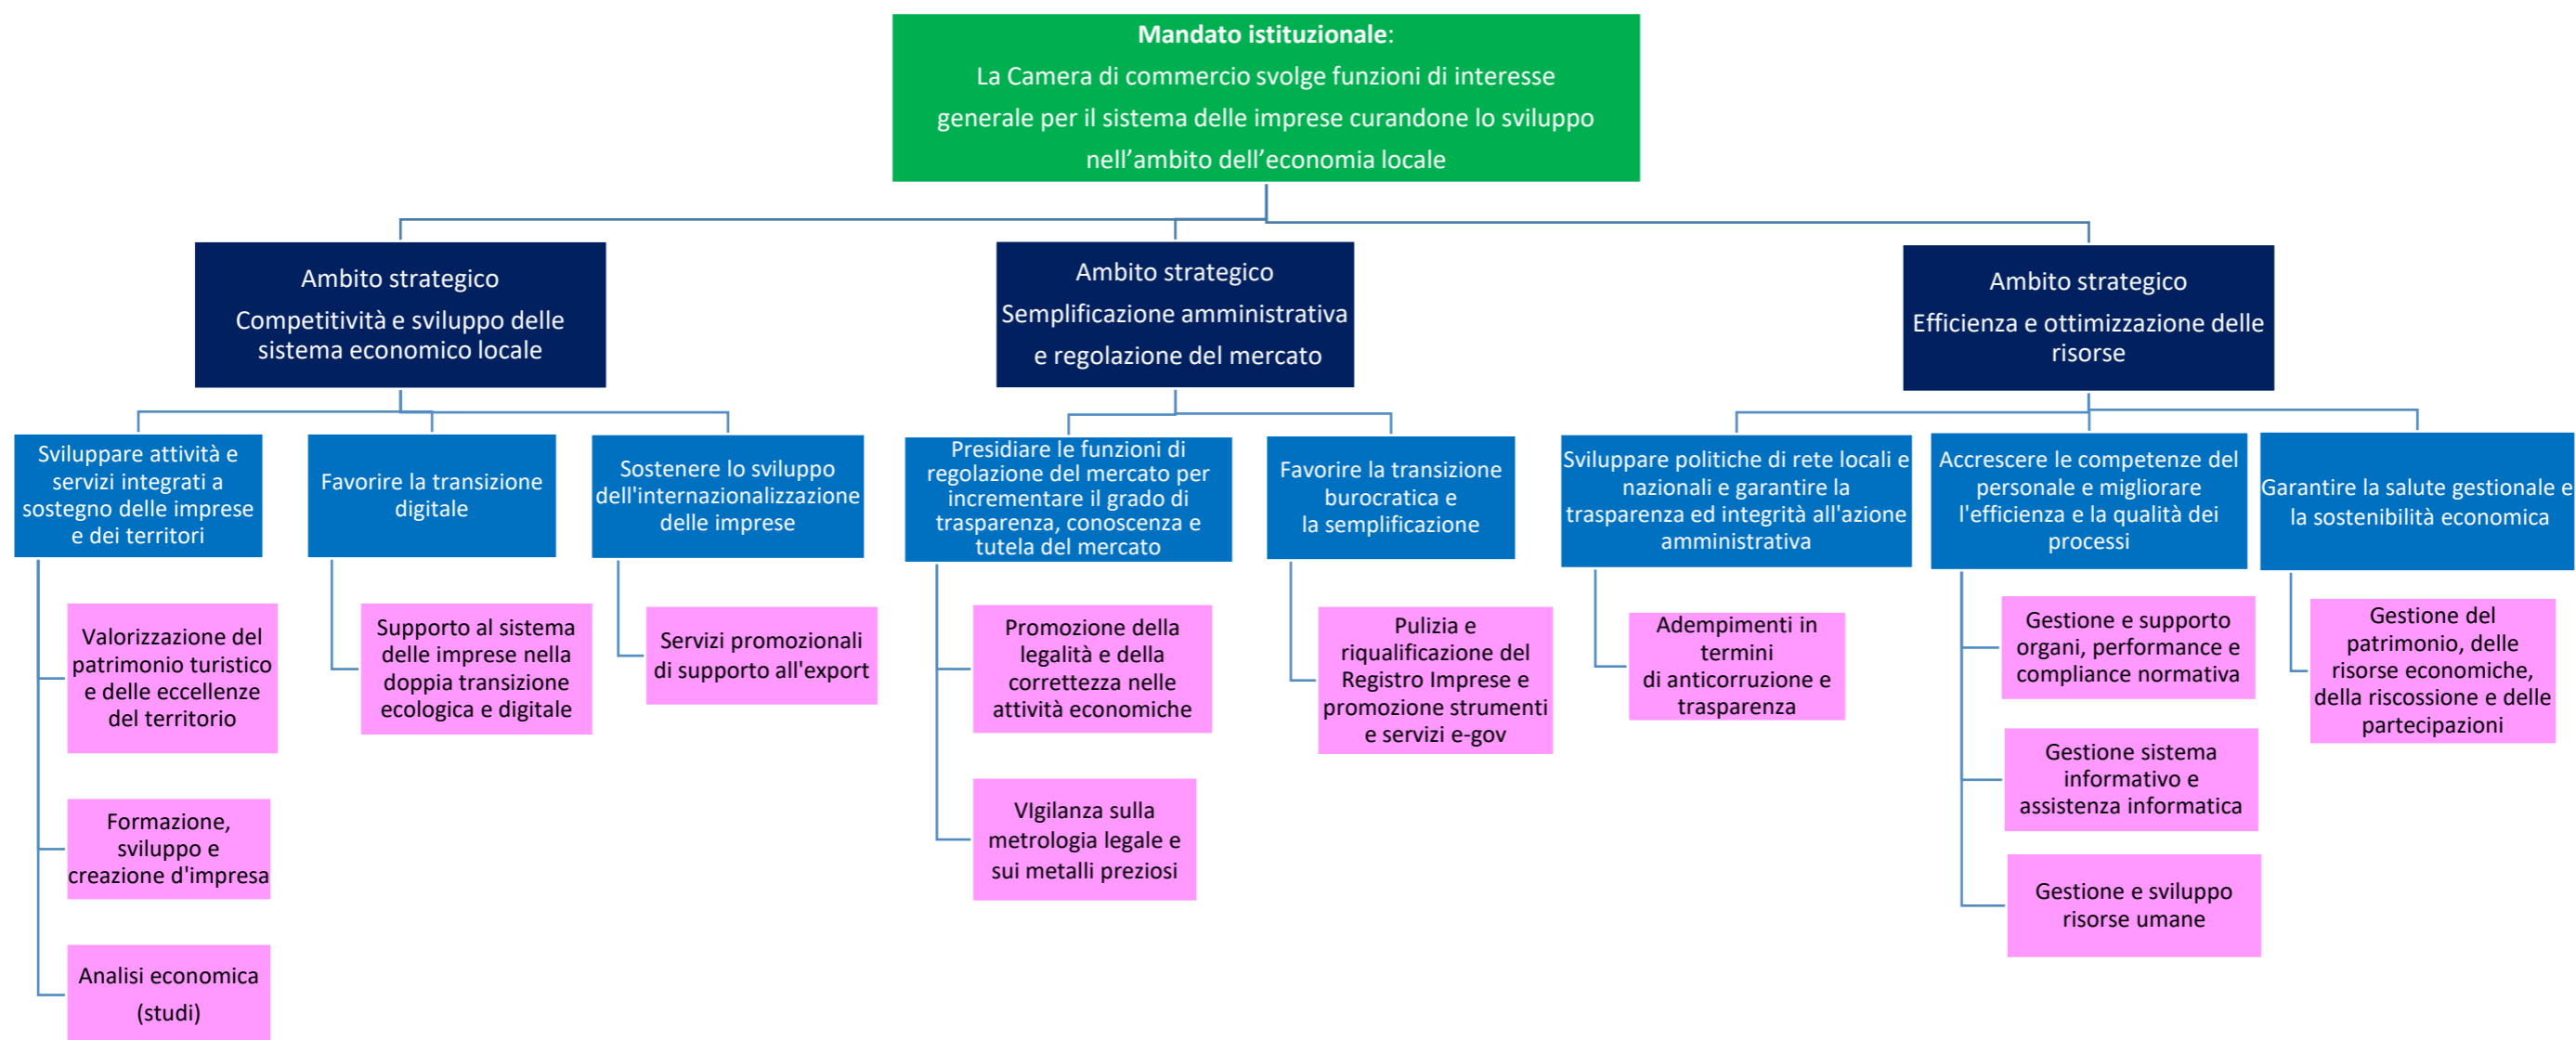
**Mandato istituzionale**:
La Camera di commercio svolge funzioni di interesse generale per il sistema delle imprese curandone lo sviluppo nell'ambito dell'economia locale

Ambito strategico
Competitività e sviluppo delle sistema economico locale

Sviluppare attività e servizi integrati a sostegno delle imprese e dei territori

Valorizzazione del patrimonio turistico e delle eccellenze del territorio

Formazione, sviluppo e creazione d'impresa

Analisi economica (studi)

Favorire la transizione digitale

Supporto al sistema delle imprese nella doppia transizione ecologica e digitale

Sostenere lo sviluppo dell'internazionalizzazione delle imprese

Servizi promozionali di supporto all'export

Ambito strategico
Semplificazione amministrativa e regolazione del mercato

Presidiare le funzioni di regolazione del mercato per incrementare il grado di trasparenza, conoscenza e tutela del mercato

Promozione della legalità e della correttezza nelle attività economiche

VIgilanza sulla metrologia legale e sui metalli preziosi

Favorire la transizione burocratica e la semplificazione

Pulizia e riqualificazione del Registro Imprese e promozione strumenti e servizi e-gov

Ambito strategico
Efficienza e ottimizzazione delle risorse

Sviluppare politiche di rete locali e nazionali e garantire la trasparenza ed integrità all'azione amministrativa

Adempimenti in termini di anticorruzione e trasparenza

Accrescere le competenze del personale e migliorare l'efficienza e la qualità dei processi

Gestione e supporto organi, performance e compliance normativa

Gestione sistema informativo e assistenza informatica

Gestione e sviluppo risorse umane

Garantire la salute gestionale e la sostenibilità economica

Gestione del patrimonio, delle risorse economiche, della riscossione e delle partecipazioni